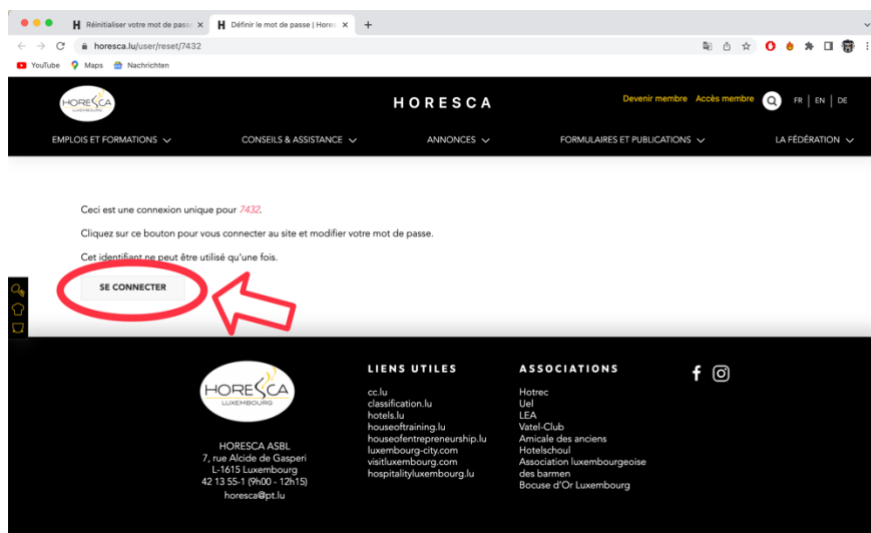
H Réinitialiser votre mot de passe ×
H Définir le mot de passe | Horesca ×
+

horesca.lu/user/reset/7432

YouTube Maps Nachrichten

HORESCA LUXEMBOURG

HORESCA

Devenir membre Accès membre FR | EN | DE

EMPLOIS ET FORMATIONS
CONSEILS & ASSISTANCE
ANNONCES
FORMULAIRES ET PUBLICATIONS
LA FÉDÉRATION

Ceci est une connexion unique pour 7432.

Cliquez sur ce bouton pour vous connecter au site et modifier votre mot de passe.

Cet identifiant ne peut être utilisé qu'une fois.

SE CONNECTER

HORESCA LUXEMBOURG

HORESCA ASBL
7, rue Alcide de Gasperi
L-1615 Luxembourg
42 13 55-1 (9h00 - 12h15)
horesca@pt.lu

LIENS UTILES

cc.lu
classification.lu
hotels.lu
houseoftraining.lu
houseofentrepreneurship.lu
luxembourg-city.com
visitluxembourg.com
hospitalityluxembourg.lu

ASSOCIATIONS

Hotrec
Uel
LEA
Vatel-Club
Amicale des anciens
Hotelschoul
Association luxembourgeoise des barmen
Bocuse d'Or Luxembourg